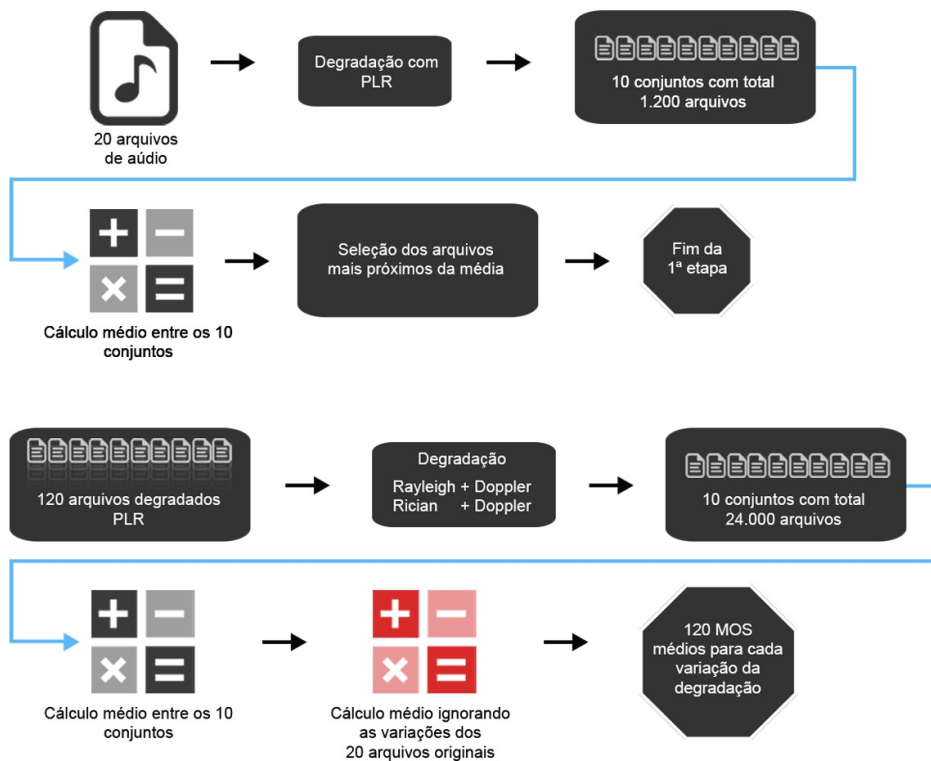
20 arquivos de aúdio

Degradação com PLR

10 conjuntos com total 1.200 arquivos

Cálculo médio entre os 10 conjuntos

Seleção dos arquivos mais próximos da média

Fim da 1ª etapa

120 arquivos degradados PLR

Degradação

Rayleigh + Doppler
Rician + Doppler

10 conjuntos com total 24.000 arquivos

Cálculo médio entre os 10 conjuntos

Cálculo médio ignorando as variações dos 20 arquivos originais

120 MOS médios para cada variação da degradação